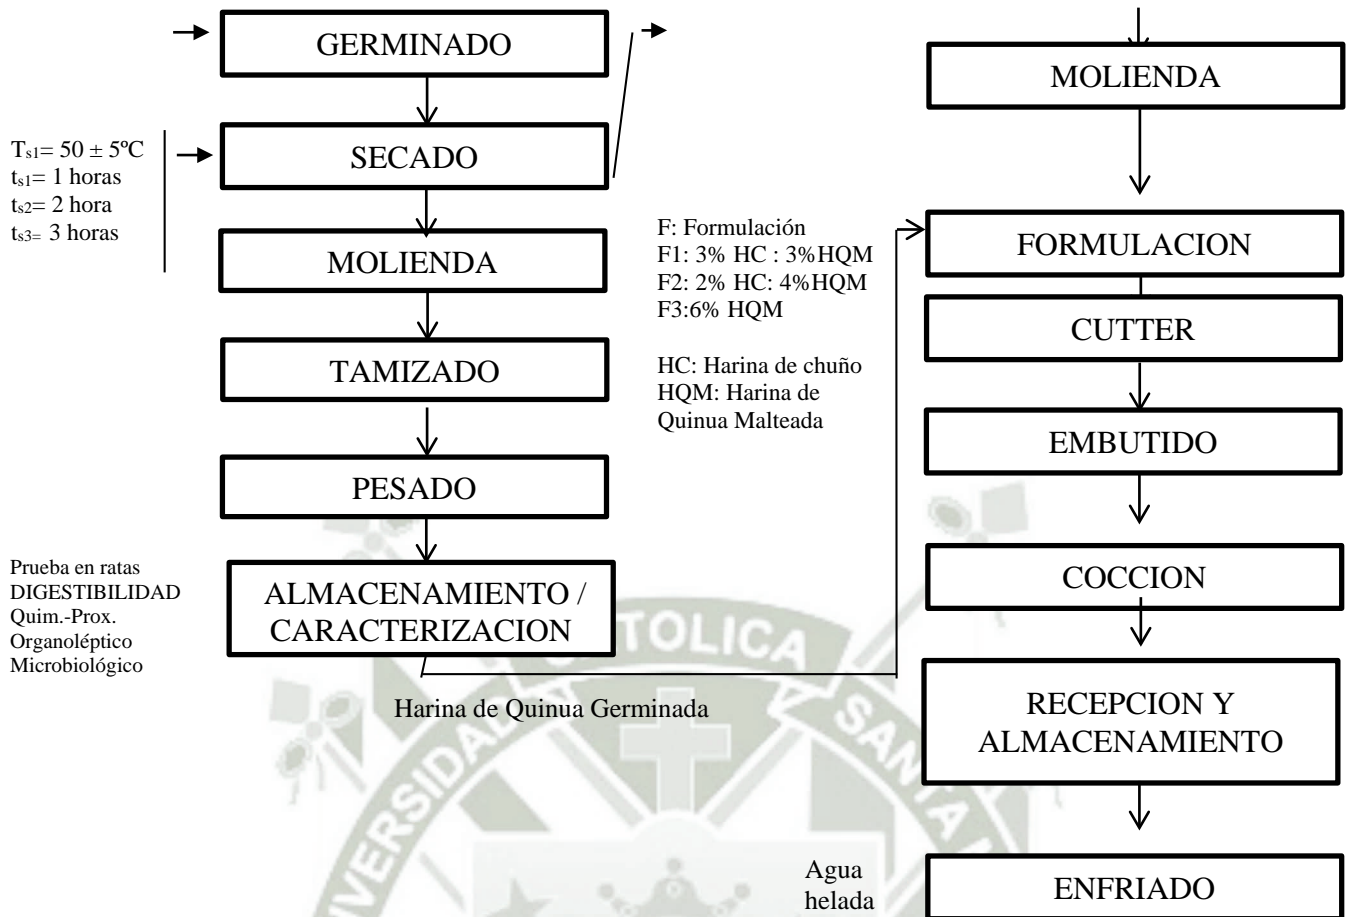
GERMINADO

$T_{s1}$= 50 ± 5ºC
$t_{s1}$= 1 horas
$t_{s2}$= 2 hora
$t_{s3}$= 3 horas

SECADO

MOLIENDA

TAMIZADO

PESADO

Prueba en ratas
DIGESTIBILIDAD
Quim.-Prox.
Organoléptico
Microbiológico

ALMACENAMIENTO / CARACTERIZACION

Harina de Quinua Germinada

F: Formulación
F1: 3% HC : 3%HQM
F2: 2% HC: 4%HQM
F3:6% HQM

HC: Harina de chuño
HQM: Harina de Quinua Malteada

MOLIENDA

FORMULACION

CUTTER

EMBUTIDO

COCCION

RECEPCION Y ALMACENAMIENTO

Agua helada

ENFRIADO

TOLICA